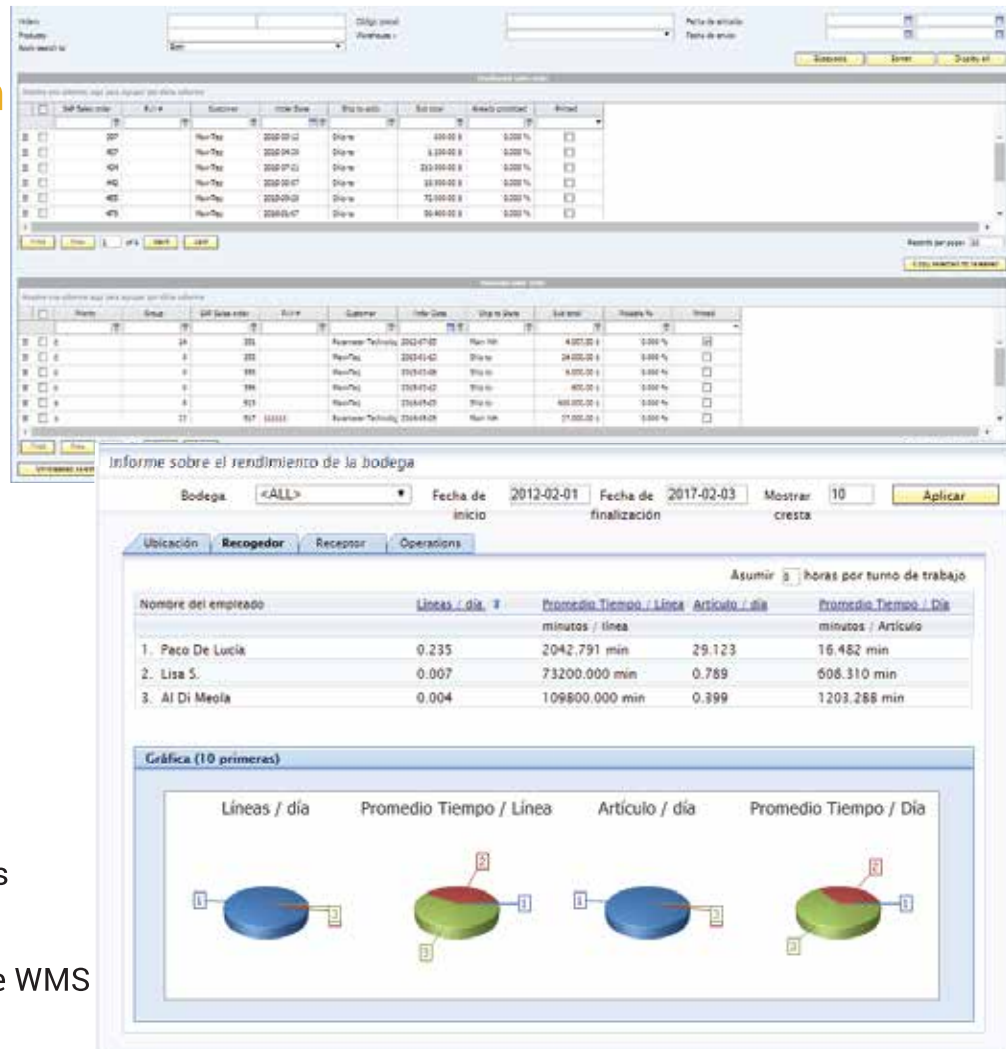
Informe sobre el rendimiento de la bodega

Bodega <ALL> Fecha de inicio 2012-02-01 Fecha de finalización 2017-02-03 Mostrar cresta 10 Aplicar

Ubicación Recogedor Receptor Operations

Asumir 8 horas por turno de trabajo

| Nombre del empleado | Líneas / día | Promedio Tiempo / Línea | Artículo / día | Promedio Tiempo / Día |
|---|---|---|---|---|
| | | minutos / línea | | minutos / Artículo |
| 1. Paco De Lucia | 0.235 | 2042.791 min | 29.123 | 16.482 min |
| 2. Lisa S. | 0.007 | 73200.000 min | 0.789 | 608.310 min |
| 3. Al Di Meola | 0.004 | 109800.000 min | 0.399 | 1203.288 min |

Gráfica (10 primeras)

Líneas / día Promedio Tiempo / Línea Artículo / día Promedio Tiempo / Día

1 2 3 2 1 3 1 2 3 2 1 3

s

e WMS